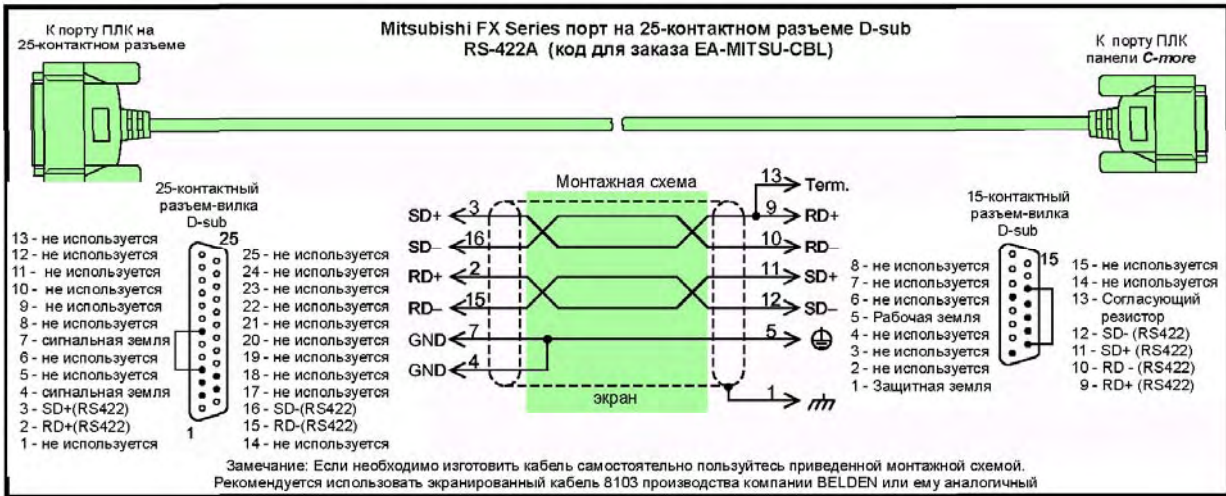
К порту ПЛК на 25-контактном разъеме

Mitsubishi FX Series порт на 25-контактном разъеме D-sub
RS-422A (код для заказа EA-MITSU-CBL)

К порту ПЛК панели C-more

25-контактный разъем-вилка D-sub

25

13 - не используется
12 - не используется
11 - не используется
10 - не используется
9 - не используется
8 - не используется
7 - сигнальная земля
6 - не используется
5 - не используется
4 - сигнальная земля
3 - SD+(RS422)
2 - RD+(RS422)
1 - не используется

1

25 - не используется
24 - не используется
23 - не используется
22 - не используется
21 - не используется
20 - не используется
19 - не используется
18 - не используется
17 - не используется
16 - SD-(RS422)
15 - RD-(RS422)
14 - не используется

Монтажная схема

SD+ 3
SD– 16
RD+ 2
RD– 15
GND 7
GND 4

13 Term.
9 RD+
10 RD–
11 SD+
12 SD–
5
1

экран

15-контактный разъем-вилка D-sub

15

8 - не используется
7 - не используется
6 - не используется
5 - Рабочая земля
4 - не используется
3 - не используется
2 - не используется
1 - Защитная земля

15 - не используется
14 - не используется
13 - Согласующий резистор
12 - SD- (RS422)
11 - SD+ (RS422)
10 - RD - (RS422)
9 - RD+ (RS422)

Замечание: Если необходимо изготовить кабель самостоятельно пользуйтесь приведенной монтажной схемой.
Рекомендуется использовать экранированный кабель 8103 производства компании BELDEN или ему аналогичный